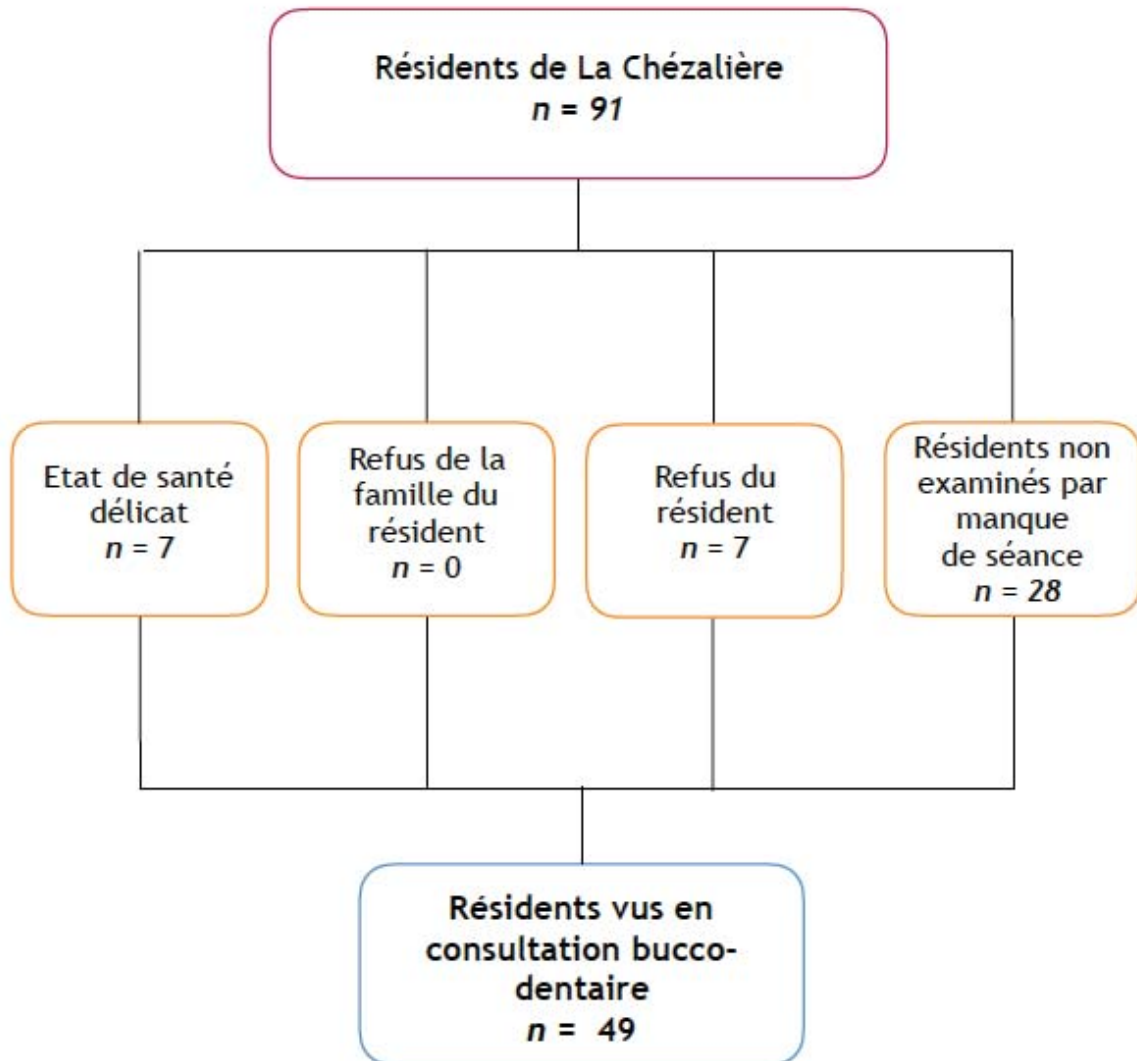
Résidents de La Chézalière
$n = 91$

Etat de santé délicat
$n = 7$

Refus de la famille du résident
$n = 0$

Refus du résident
$n = 7$

Résidents non examinés par manque de séance
$n = 28$

Résidents vus en consultation bucco-dentaire
$n = 49$